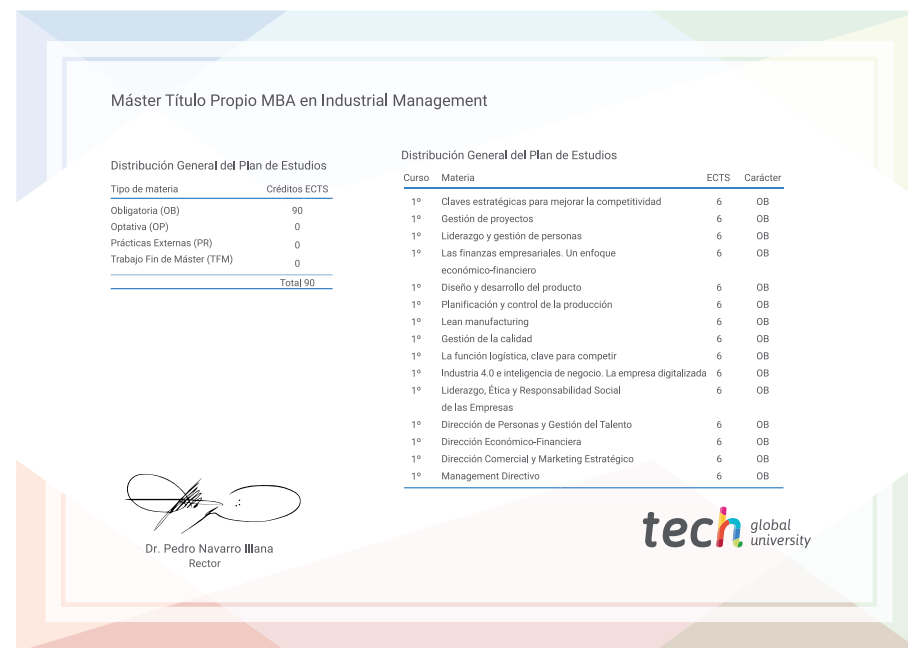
Máster Título Propio MBA en Industrial Management

Distribución General del Plan de Estudios

| Tipo de materia | Créditos ECTS |
|---|---|
| Obligatoria (OB) | 90 |
| Optativa (OP) | 0 |
| Prácticas Externas (PR) | 0 |
| Trabajo Fin de Máster (TFM) | 0 |
| | Total 90 |

Distribución General del Plan de Estudios

| Curso | Materia | ECTS | Carácter |
|---|---|---|---|
| 1º | Claves estratégicas para mejorar la competitividad | 6 | OB |
| 1º | Gestión de proyectos | 6 | OB |
| 1º | Liderazgo y gestión de personas | 6 | OB |
| 1º | Las finanzas empresariales. Un enfoque económico-financiero | 6 | OB |
| 1º | Diseño y desarrollo del producto | 6 | OB |
| 1º | Planificación y control de la producción | 6 | OB |
| 1º | Lean manufacturing | 6 | OB |
| 1º | Gestión de la calidad | 6 | OB |
| 1º | La función logística, clave para competir | 6 | OB |
| 1º | Industria 4.0 e inteligencia de negocio. La empresa digitalizada | 6 | OB |
| 1º | Liderazgo, Ética y Responsabilidad Social de las Empresas | 6 | OB |
| 1º | Dirección de Personas y Gestión del Talento | 6 | OB |
| 1º | Dirección Económico-Financiera | 6 | OB |
| 1º | Dirección Comercial y Marketing Estratégico | 6 | OB |
| 1º | Management Directivo | 6 | OB |

Dr. Pedro Navarro Illana
Rector

tech global university